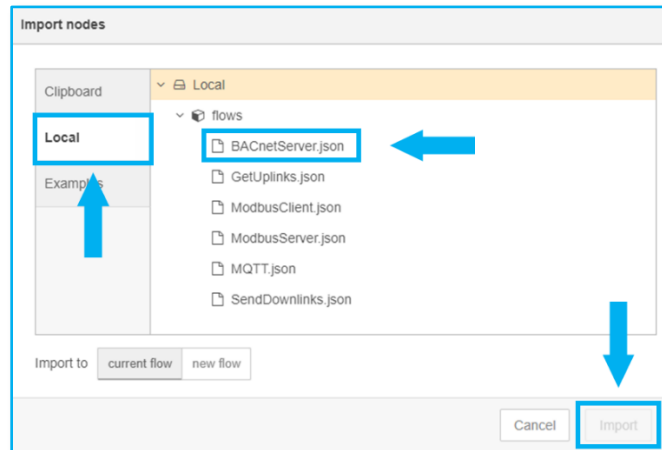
Import nodes

Clipboard

Local

Examples

Local

flows

BACnetServer.json

GetUplinks.json

ModbusClient.json

ModbusServer.json

MQTT.json

SendDownlinks.json

Import to current flow new flow

Cancel Import